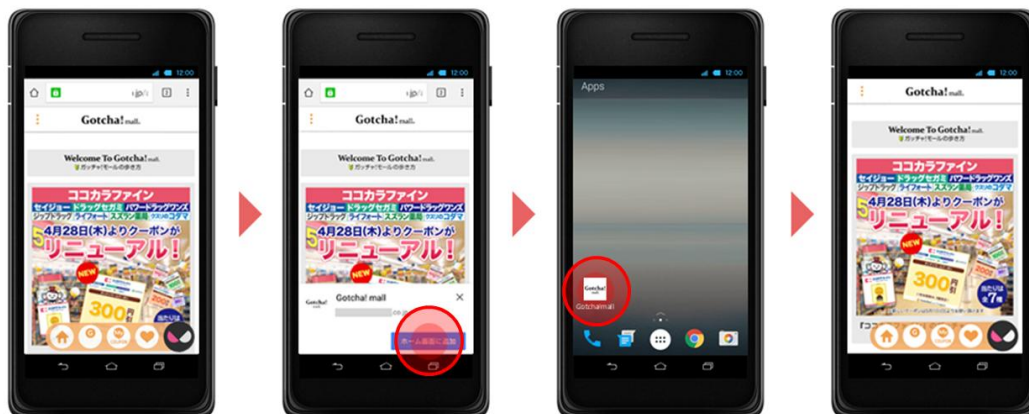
12:00
.jp/
Gotcha! mall
Welcome To Gotcha! mall
ガッチャ!モールの歩き方
ココカラファイン
セイジョー ドラッグセガミ パワードラッグワンズ
ジップドラッグ ライフォート スズラン薬局 コダマ
4月28日(木)よりクーポンが
リニューアル!
NEW

12:00
.jp/
Gotcha! mall
Welcome To Gotcha! mall
ガッチャ!モールの歩き方
ココカラファイン
セイジョー ドラッグセガミ パワードラッグワンズ
ジップドラッグ ライフォート スズラン薬局 コダマ
4月28日(木)よりクーポンが
リニューアル!
NEW
Gotcha! mall
.co.jp
ホーム画面に追加

12:00
Apps
Gotcha! mall
Gotcha!mall

12:00
Gotcha! mall
Welcome To Gotcha! mall
ガッチャ!モールの歩き方
ココカラファイン
セイジョー ドラッグセガミ パワードラッグワンズ
ジップドラッグ ライフォート スズラン薬局 コダマ
4月28日(木)よりクーポンが
リニューアル!
NEW
300
当たりは 全7種